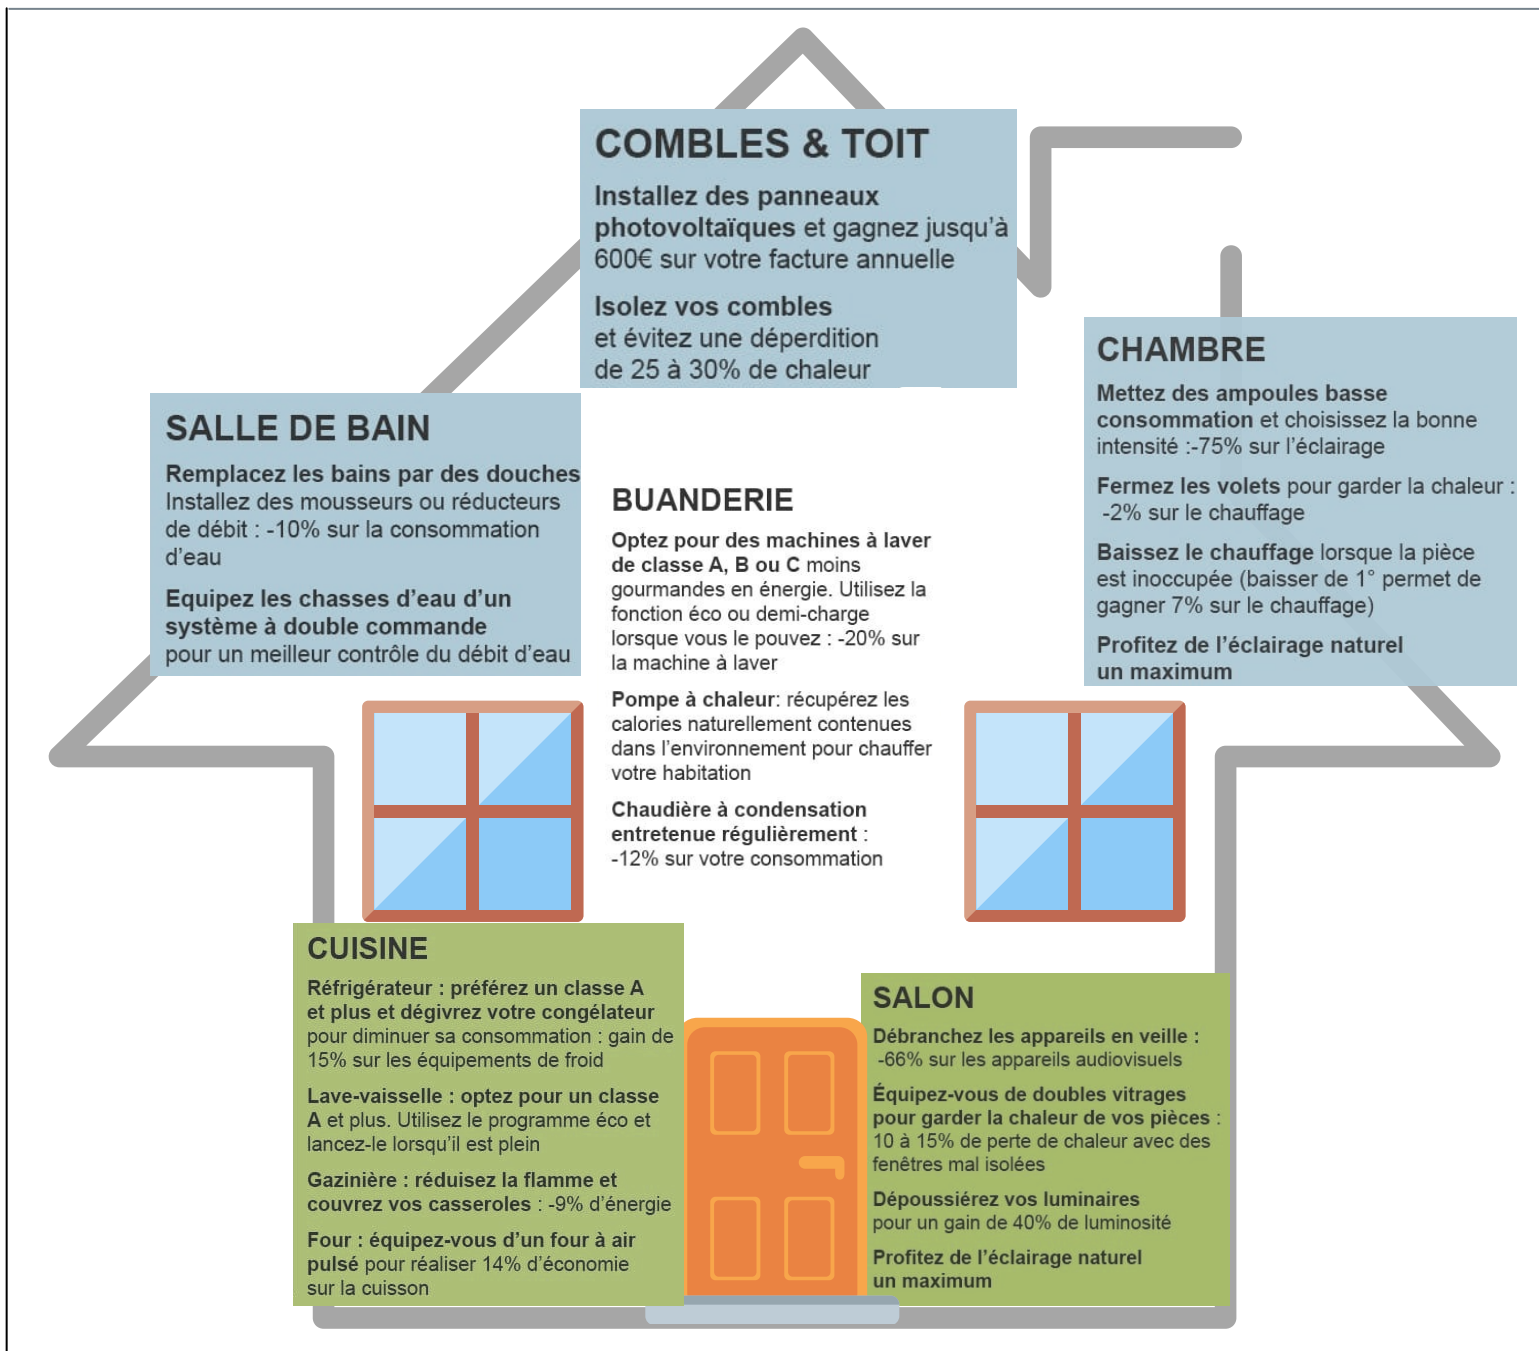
COMBLES & TOIT

Installez des panneaux photovoltaïques et gagnez jusqu'à 600€ sur votre facture annuelle

Isolez vos combles et évitez une déperdition de 25 à 30% de chaleur

SALLE DE BAIN

Remplacez les bains par des douches Installez des mousseurs ou réducteurs de débit : -10% sur la consommation d'eau

Equipez les chasses d'eau d'un système à double commande pour un meilleur contrôle du débit d'eau

BUANDERIE

Optez pour des machines à laver de classe A, B ou C moins gourmandes en énergie. Utilisez la fonction éco ou demi-charge lorsque vous le pouvez : -20% sur la machine à laver

Pompe à chaleur: récupérez les calories naturellement contenues dans l'environnement pour chauffer votre habitation

Chaudière à condensation entretenue régulièrement : -12% sur votre consommation

CHAMBRE

Mettez des ampoules basse consommation et choisissez la bonne intensité :-75% sur l'éclairage

Fermez les volets pour garder la chaleur : -2% sur le chauffage

Baissez le chauffage lorsque la pièce est inoccupée (baisser de 1° permet de gagner 7% sur le chauffage)

Profitez de l'éclairage naturel un maximum

CUISINE

Réfrigérateur : préférez un classe A et plus et dégivrez votre congélateur pour diminuer sa consommation : gain de 15% sur les équipements de froid

Lave-vaisselle : optez pour un classe A et plus. Utilisez le programme éco et lancez-le lorsqu'il est plein

Gazinière : réduisez la flamme et couvrez vos casseroles : -9% d'énergie

Four : équipez-vous d'un four à air pulsé pour réaliser 14% d'économie sur la cuisson

SALON

Débranchez les appareils en veille : -66% sur les appareils audiovisuels

Équipez-vous de doubles vitrages pour garder la chaleur de vos pièces : 10 à 15% de perte de chaleur avec des fenêtres mal isolées

Dépoussiérez vos luminaires pour un gain de 40% de luminosité

Profitez de l'éclairage naturel un maximum